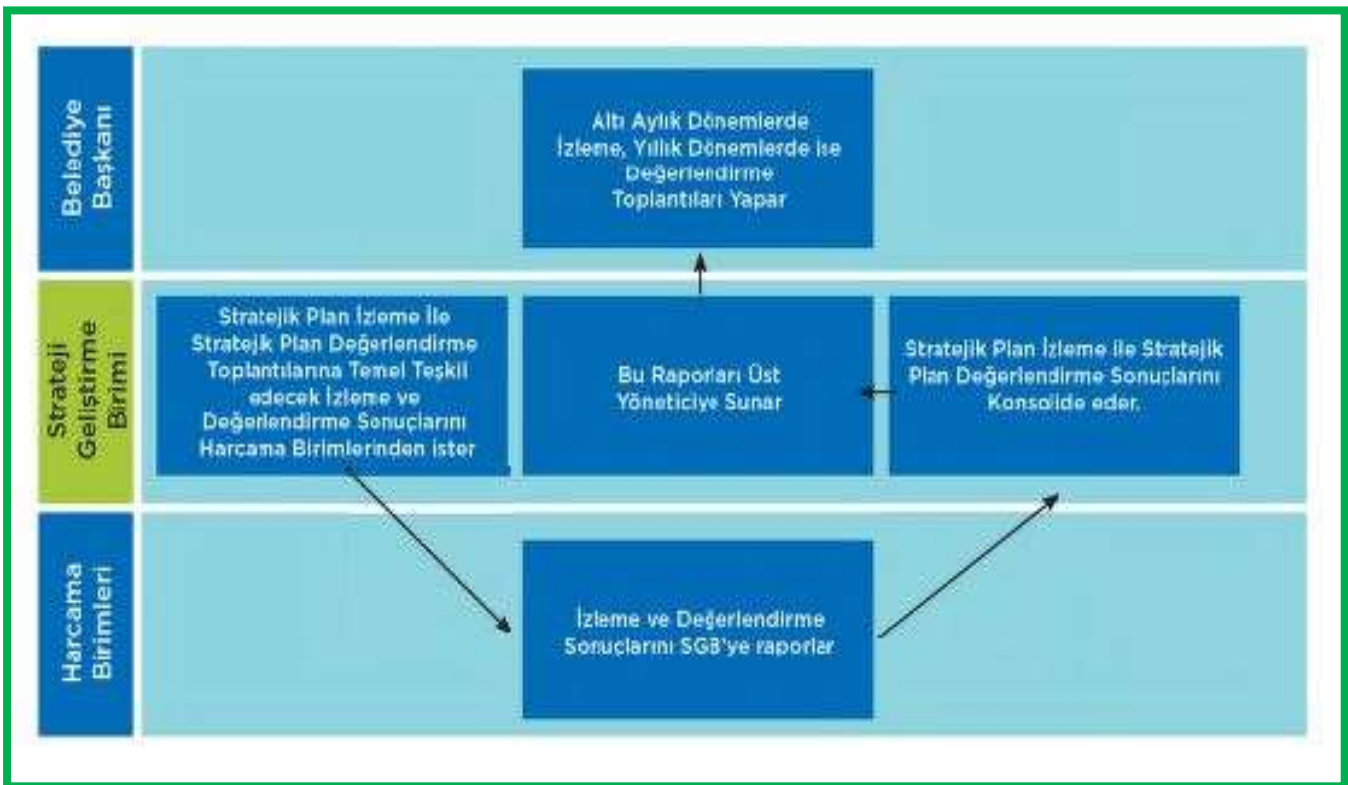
Belediye Başkanı

Altı Aylık Dönemlerde İzleme, Yıllık Dönemlerde ise Değerlendirme Toplantıları Yapar

Strateji Geliştirme Birimi

Stratejik Plan İzleme İle Stratejik Plan Değerlendirme Toplantılarına Temel Teşkil edecek İzleme ve Değerlendirme Sonuçlarını Harcama Birimlerinden ister

Bu Raporları Üst Yöneticiye Sunar

Stratejik Plan İzleme ile Stratejik Plan Değerlendirme Sonuçlarını Konsolide eder.

Harcama Birimleri

İzleme ve Değerlendirme Sonuçlarını SGB'ye raporlar